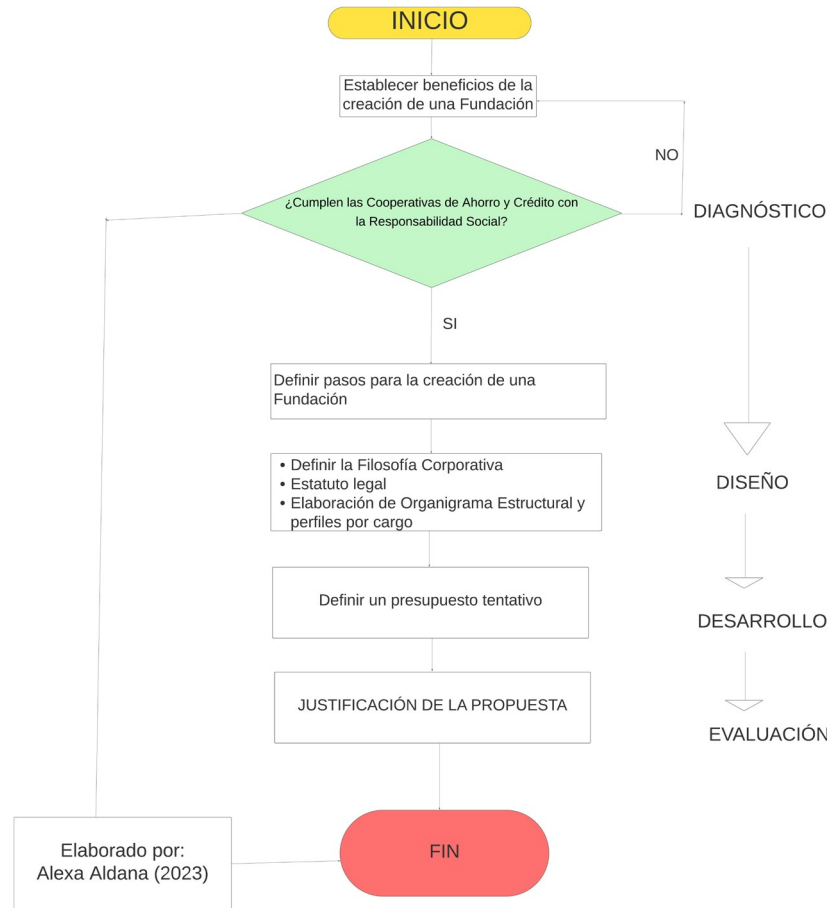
INICIO

Establecer beneficios de la creación de una Fundación

NO

¿Cumplen las Cooperativas de Ahorro y Crédito con la Responsabilidad Social?

DIAGNÓSTICO

SI

Definir pasos para la creación de una Fundación

• Definir la Filosofía Corporativa
• Estatuto legal
• Elaboración de Organigrama Estructural y perfiles por cargo

DISEÑO

Definir un presupuesto tentativo

DESARROLLO

JUSTIFICACIÓN DE LA PROPUESTA

EVALUACIÓN

Elaborado por:
Alexa Aldana (2023)

FIN